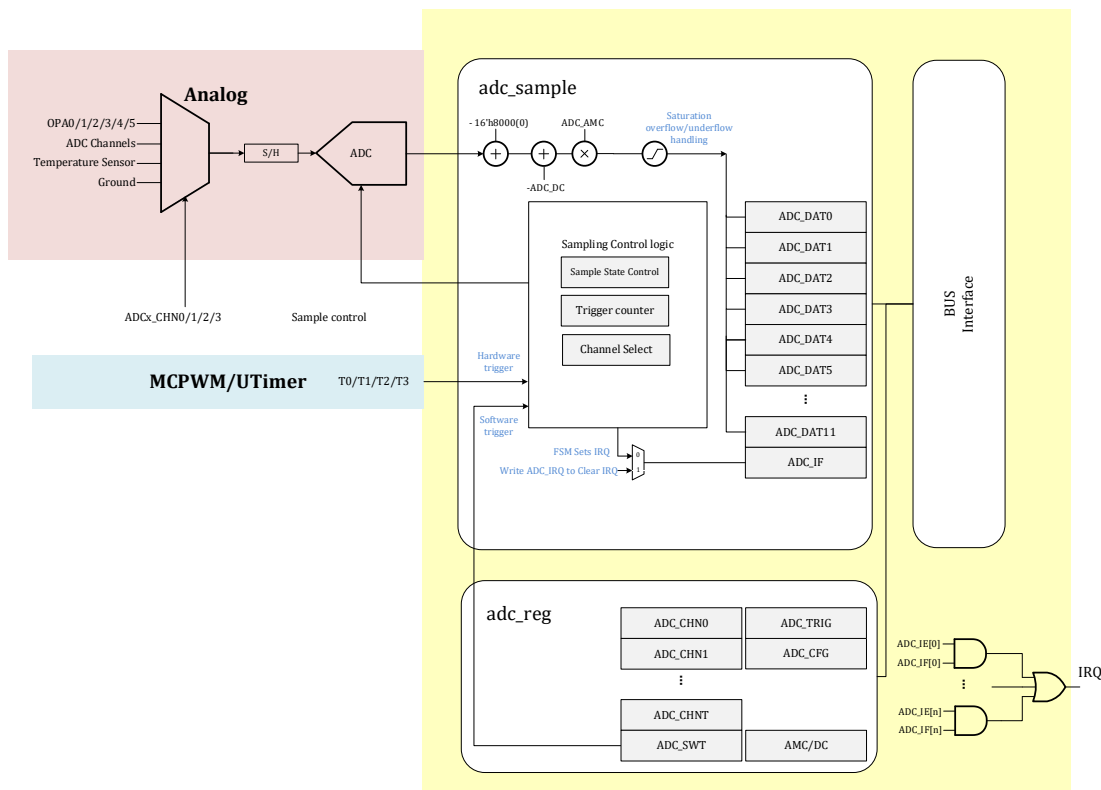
Analog

OPA0/1/2/3/4/5
ADC Channels
Temperature Sensor
Ground

S/H

ADC

ADCx_CHN0/1/2/3

Sample control

MCPWM/UTimer

T0/T1/T2/T3

adc_sample

- 16'h8000(0)

ADC_AMC

-ADC_DC

Saturation overflow/underflow handling

Sampling Control logic

Sample State Control

Trigger counter

Channel Select

Hardware trigger

Software trigger

FSM Sets IRQ

Write ADC_IRQ to Clear IRQ

0
1

ADC_DAT0
ADC_DAT1
ADC_DAT2
ADC_DAT3
ADC_DAT4
ADC_DAT5
⋮
ADC_DAT11
ADC_IF

BUS Interface

adc_reg

| ADC_CHN0 | ADC_TRIG |
|---|---|
| ADC_CHN1 | ADC_CFG |

⋮

| ADC_CHNT | |
|---|---|
| ADC_SWT | AMC/DC |

ADC_IE[0]
ADC_IF[0]
⋮
ADC_IE[n]
ADC_IF[n]

IRQ